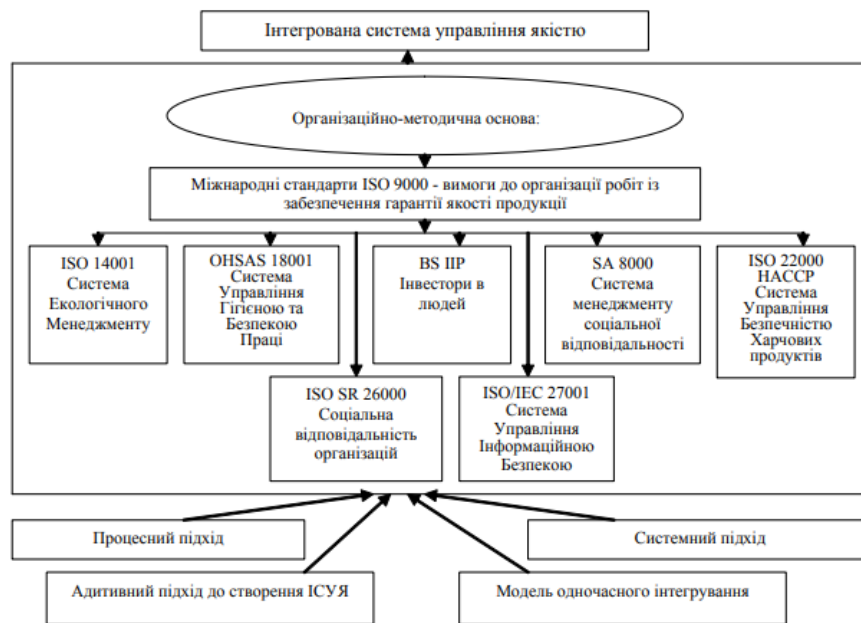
Інтегрована система управління якістю

Організаційно-методична основа:

Міжнародні стандарти ISO 9000 - вимоги до організації робіт із забезпечення гарантії якості продукції

ISO 14001 Система Екологічного Менеджменту

OHSAS 18001 Система Управління Гігієною та Безпекою Праці

BS IIP Інвестори в людей

SA 8000 Система менеджменту соціальної відповідальності

ISO 22000 HACCP Система Управління Безпечністю Харчових продуктів

ISO SR 26000 Соціальна відповідальність організацій

ISO/IEC 27001 Система Управління Інформаційною Безпекою

Процесний підхід

Системний підхід

Адитивний підхід до створення ІСУЯ

Модель одночасного інтегрування